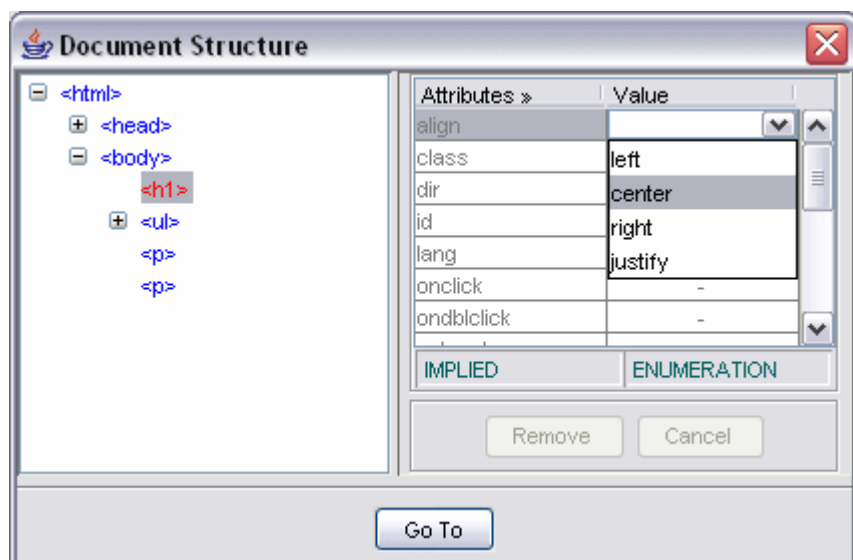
Document Structure

<html>
<head>
<body>
<h1>
<ul>
<p>
<p>

| Attributes » | Value |
|---|---|
| align | |
| class | left |
| dir | center |
| id | right |
| lang | justify |
| onclick | - |
| ondblclick | - |

IMPLIED
ENUMERATION

Remove
Cancel

Go To